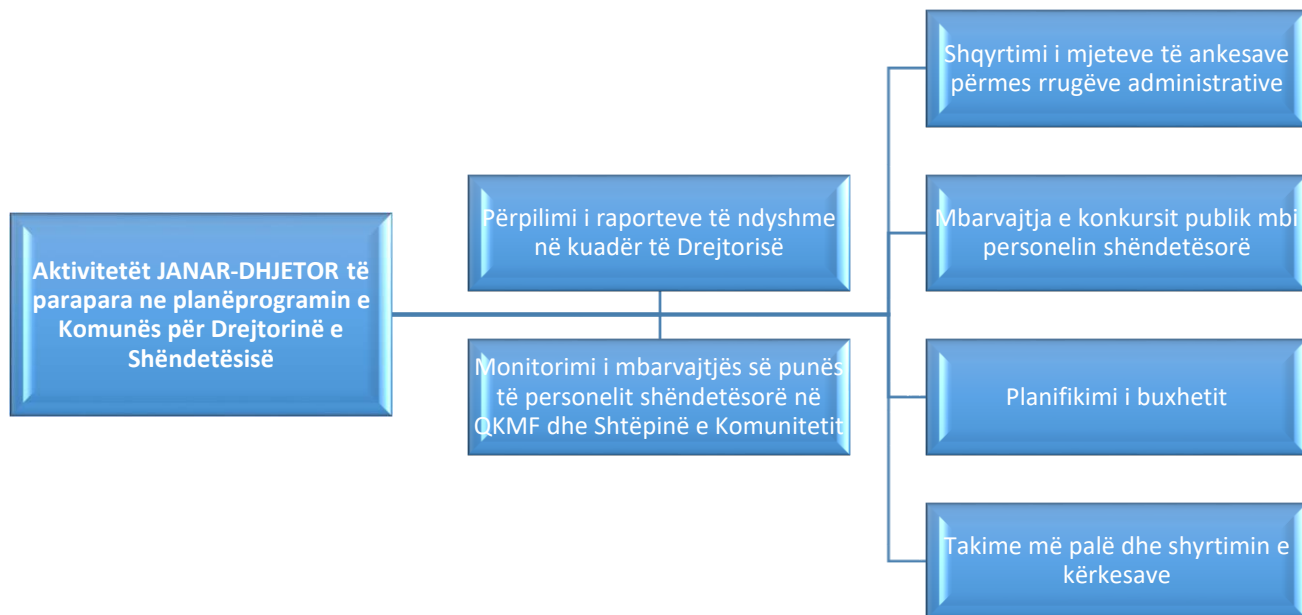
Aktivitetët JANAR-DHJETOR të parapara ne planëprogramin e Komunës për Drejtorinë e Shëndetësisë

Përpilimi i raporteve të ndyshme në kuadër të Drejtorisë

Monitorimi i mbarvajtjës së punës të personelit shëndetësorë në QKMF dhe Shtëpinë e Komunitetit

Shqyrtimi i mjeteve të ankesave përmes rrugëve administrative

Mbarvajtja e konkursit publik mbi personelin shëndetësorë

Planifikimi i buxhetit

Takime më palë dhe shyrtimin e kërkesave